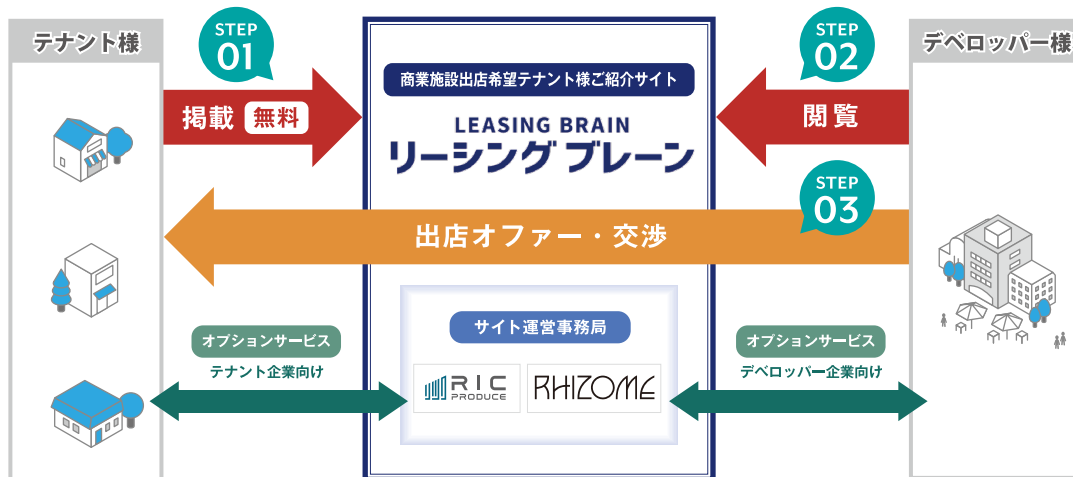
テナント様

STEP 01

掲載 無料

商業施設出店希望テナント様ご紹介サイト

LEASING BRAIN
リーシング ブレーン

STEP 02

閲覧

デベロッパー様

STEP 03

出店オファー・交渉

サイト運営事務局

RIC PRODUCE

RHIZOME

オプションサービス
テナント企業向け

オプションサービス
デベロッパー企業向け